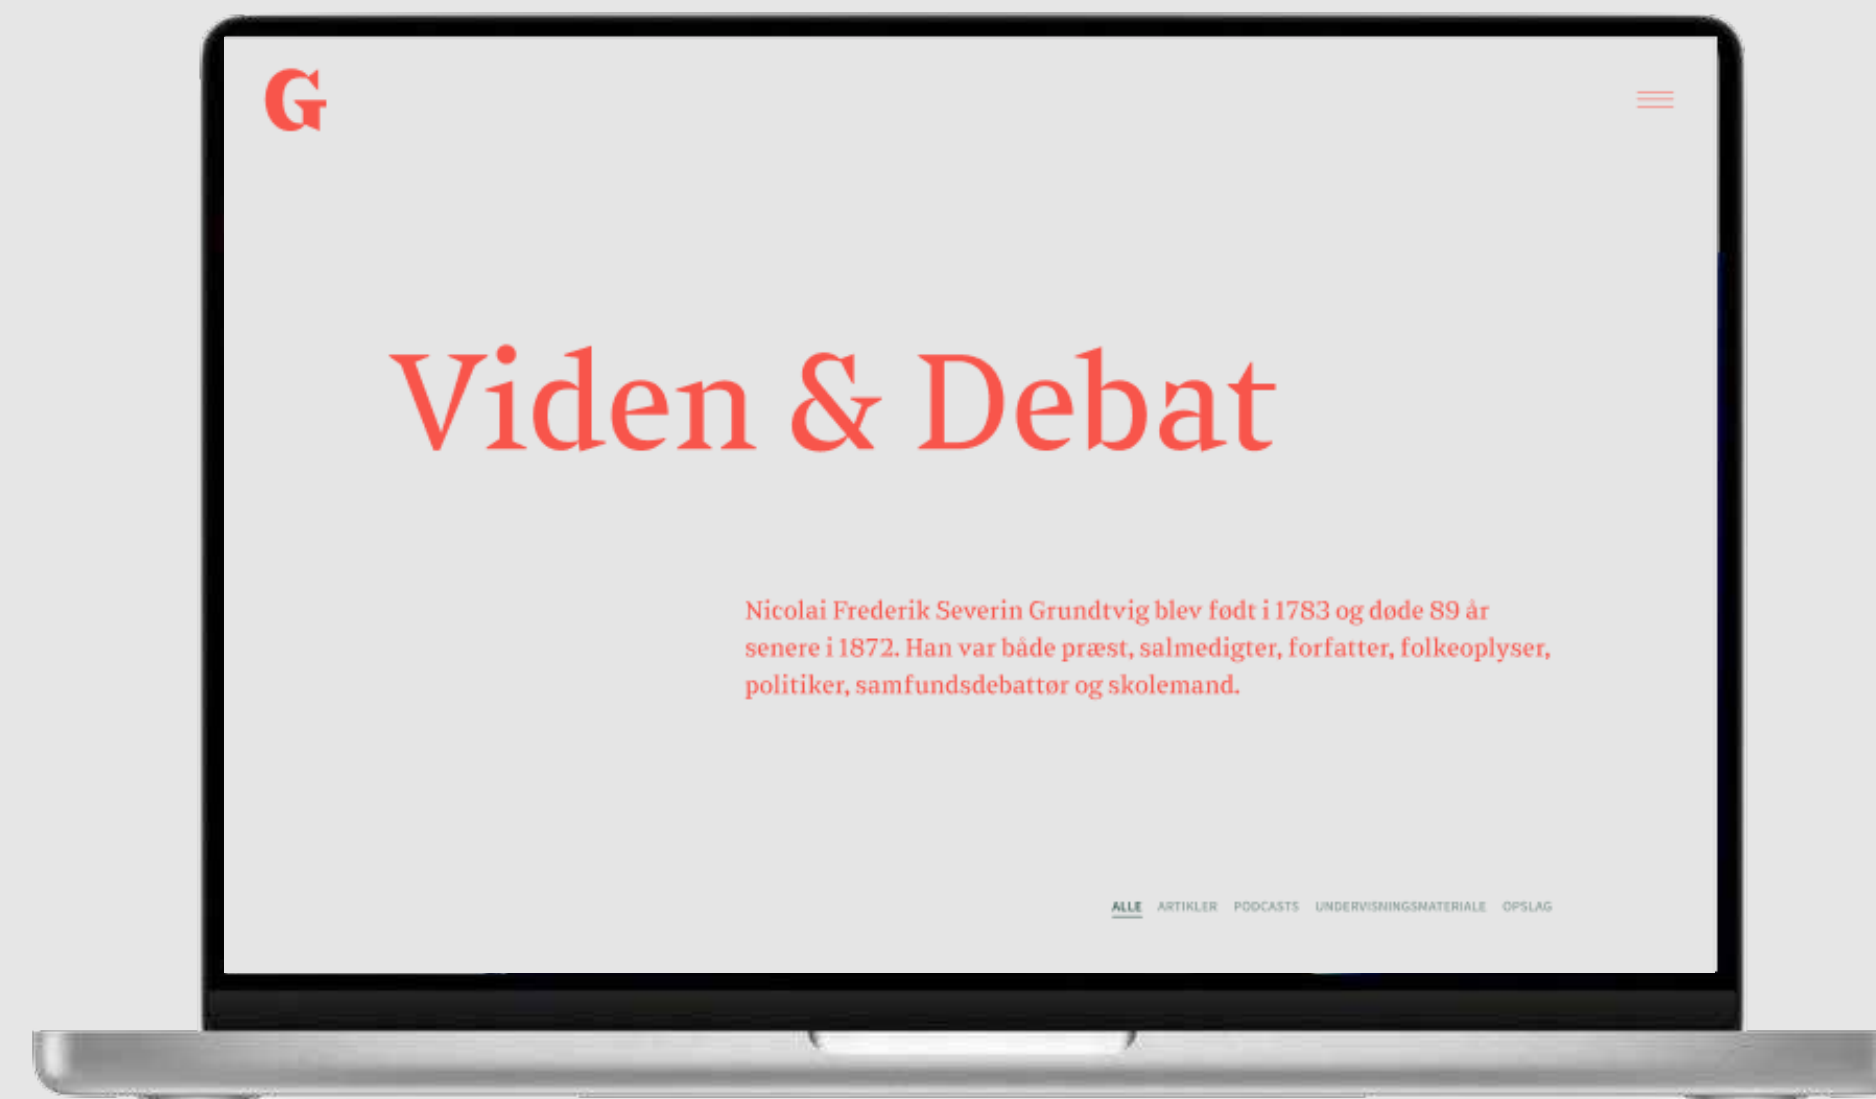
G

Viden & Debat

Nicolai Frederik Severin Grundtvig blev født i 1783 og døde 89 år senere i 1872. Han var både præst, salmedigter, forfatter, folkeoplyser, politiker, samfundsdebattør og skolemand.

ALLE ARTIKLER PODCASTS UNDERVISNINGSMATERIALE OPSLAG